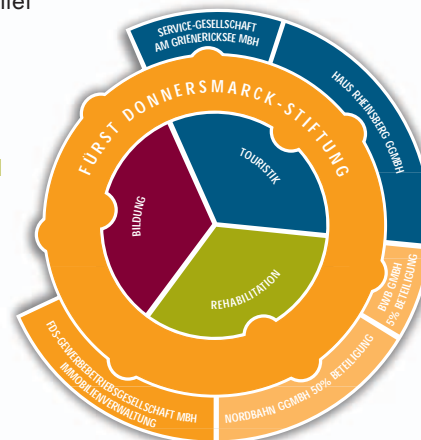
ller

SERVICE-GESELLSCHAFT AM GRIENERICKSEE MBH

HAUS RHEINSBERG GGMBH

FÜRST DONNERSMARCK-STIFTUNG

TOURISTIK

BILDUNG

REHABILITATION

RWR GMBH 5% BETEILIGUNG

FDS-GEWERBEBETRIEBSGESELLSCHAFT MBH IMMOBILIENVERWALTUNG

NORDBAHN GGMBH 50% BETEILIGUNG